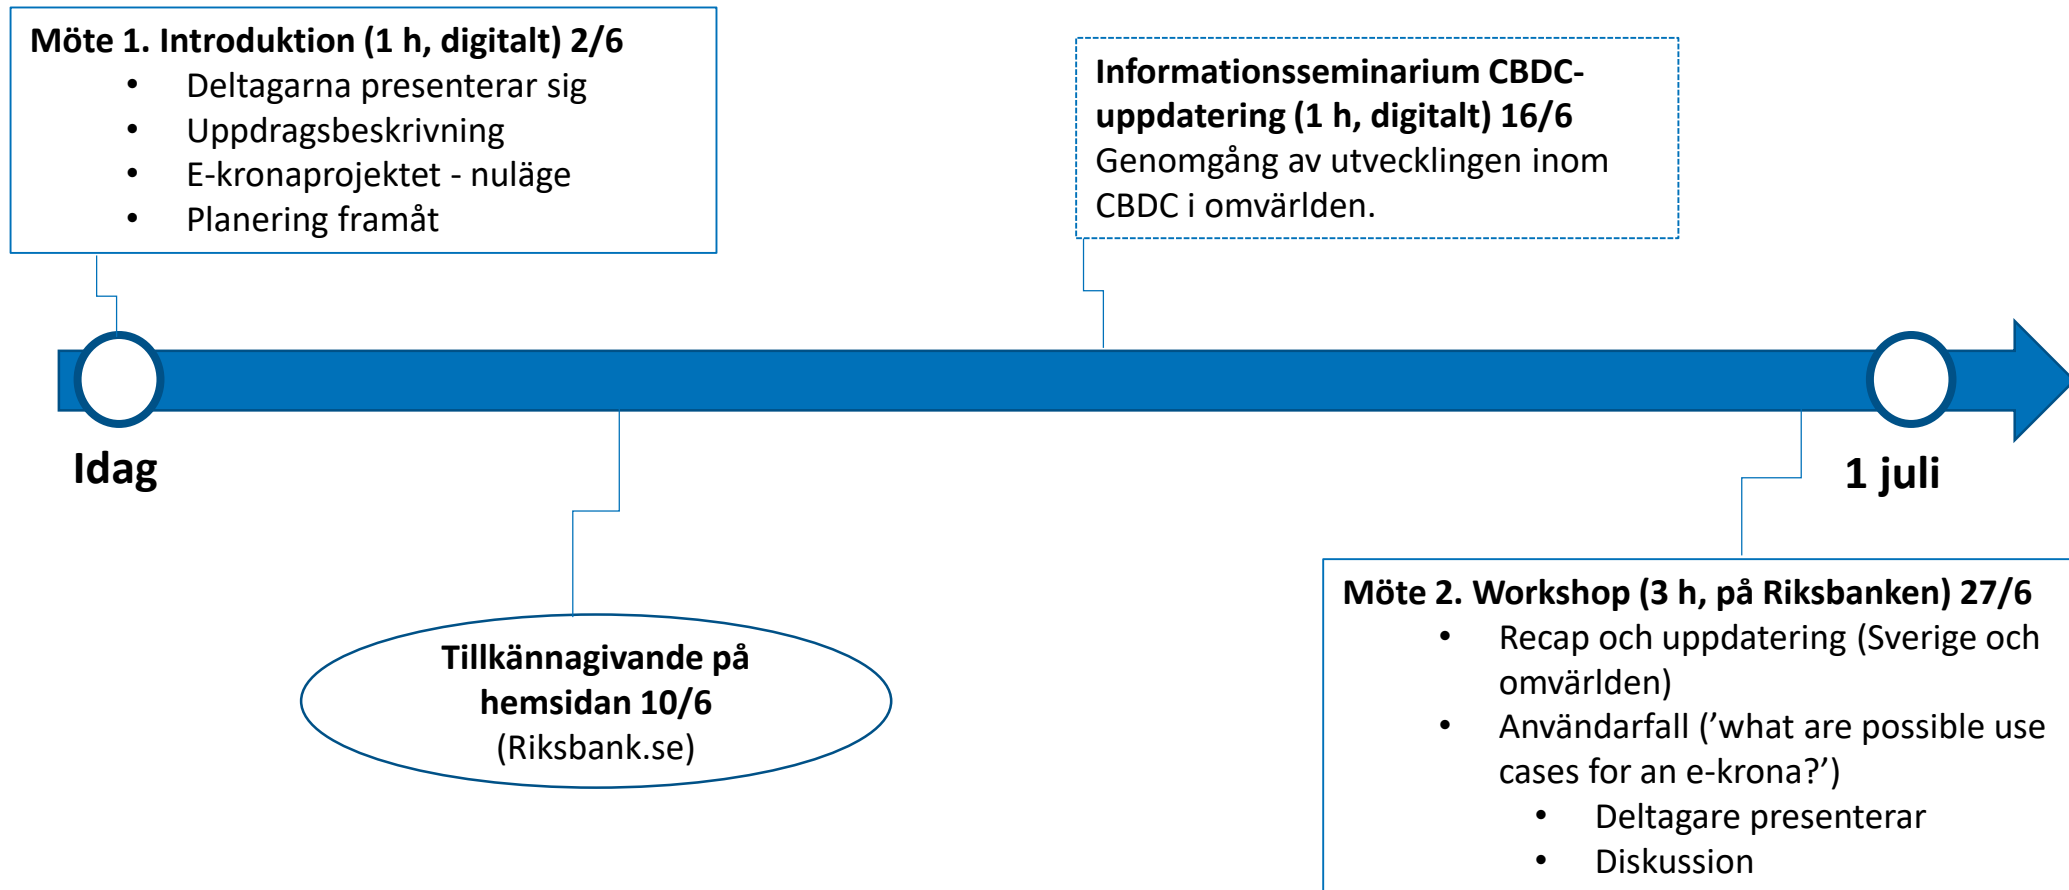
Möte 1. Introduktion (1 h, digitalt) 2/6
- Deltagarna presenterar sig
- Uppdragsbeskrivning
- E-kronaprojektet - nuläge
- Planering framåt

Informationsseminarium CBDC-uppdatering (1 h, digitalt) 16/6
Genomgång av utvecklingen inom CBDC i omvärlden.

Idag

1 juli

Tillkännagivande på hemsidan 10/6
(Riksbank.se)

Möte 2. Workshop (3 h, på Riksbanken) 27/6
- Recap och uppdatering (Sverige och omvärlden)
- Användarfall (’what are possible use cases for an e-krona?’)
  - Deltagare presenterar
  - Diskussion